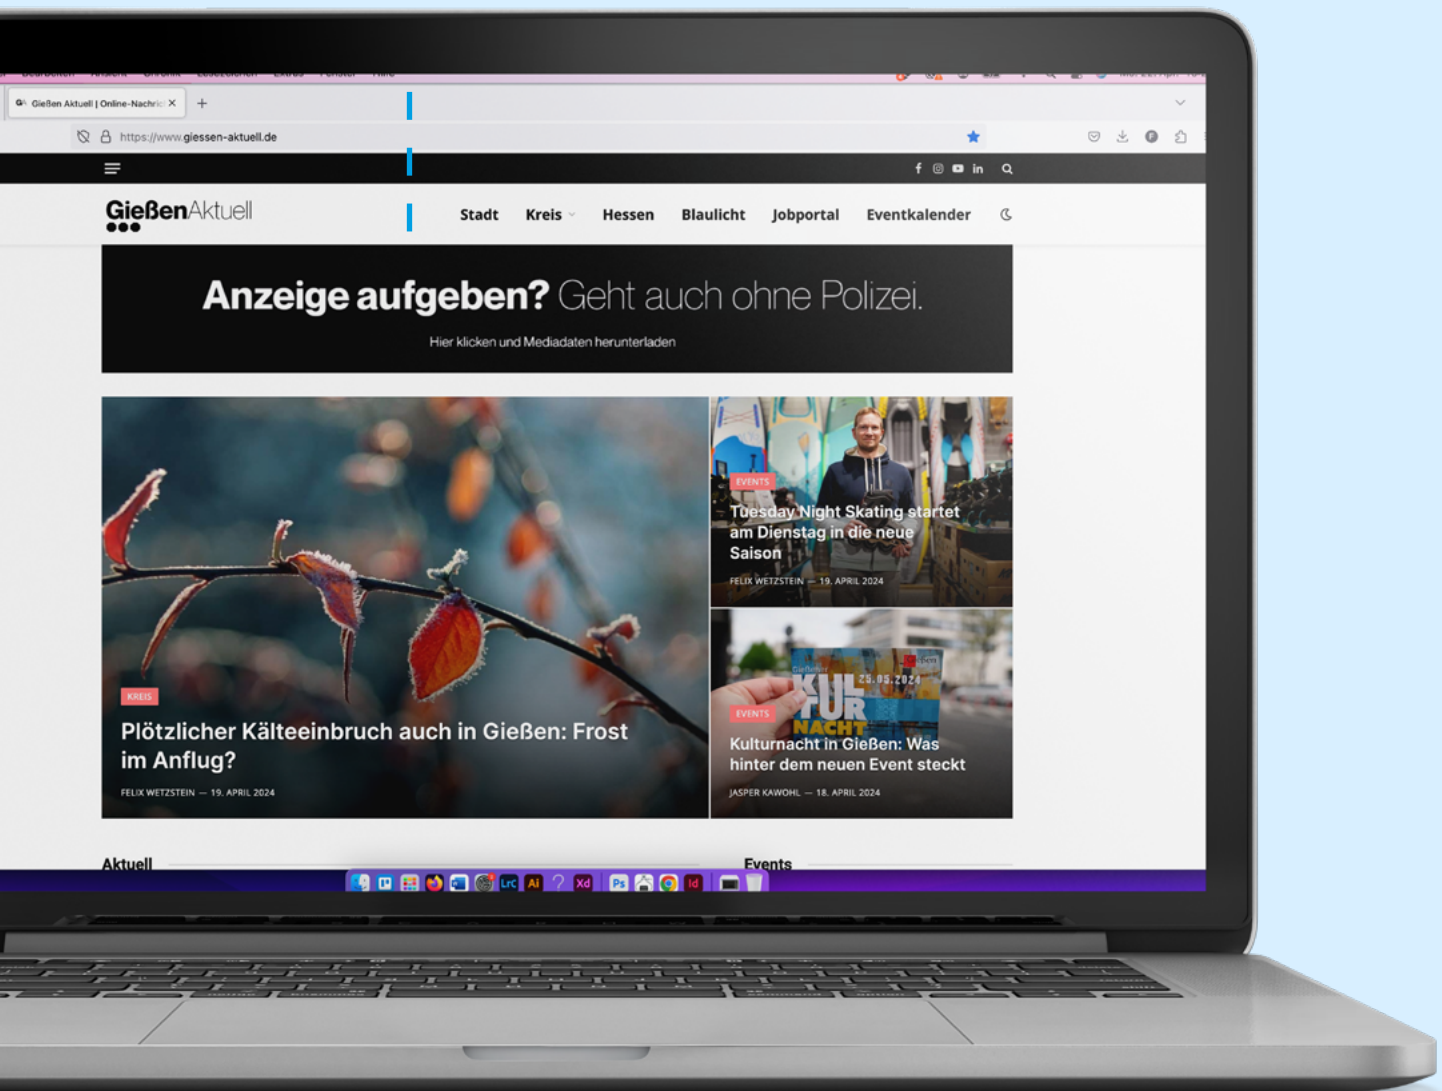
Gießen Aktuell | Online-Nachric ×
+

https://www.giessen-aktuell.de

GießenAktuell

Stadt Kreis Hessen Blaulicht Jobportal Eventkalender

Anzeige aufgeben? Geht auch ohne Polizei.

Hier klicken und Mediadaten herunterladen

KREIS

Plötzlicher Kälteeinbruch auch in Gießen: Frost im Anflug?

FELIX WETZSTEIN — 19. APRIL 2024

EVENTS

Tuesday Night Skating startet am Dienstag in die neue Saison

FELIX WETZSTEIN — 19. APRIL 2024

KULTURNACHT 25.05.2024

EVENTS

Kulturnacht in Gießen: Was hinter dem neuen Event steckt

JASPER KAWOHL — 18. APRIL 2024

Aktuell

Events